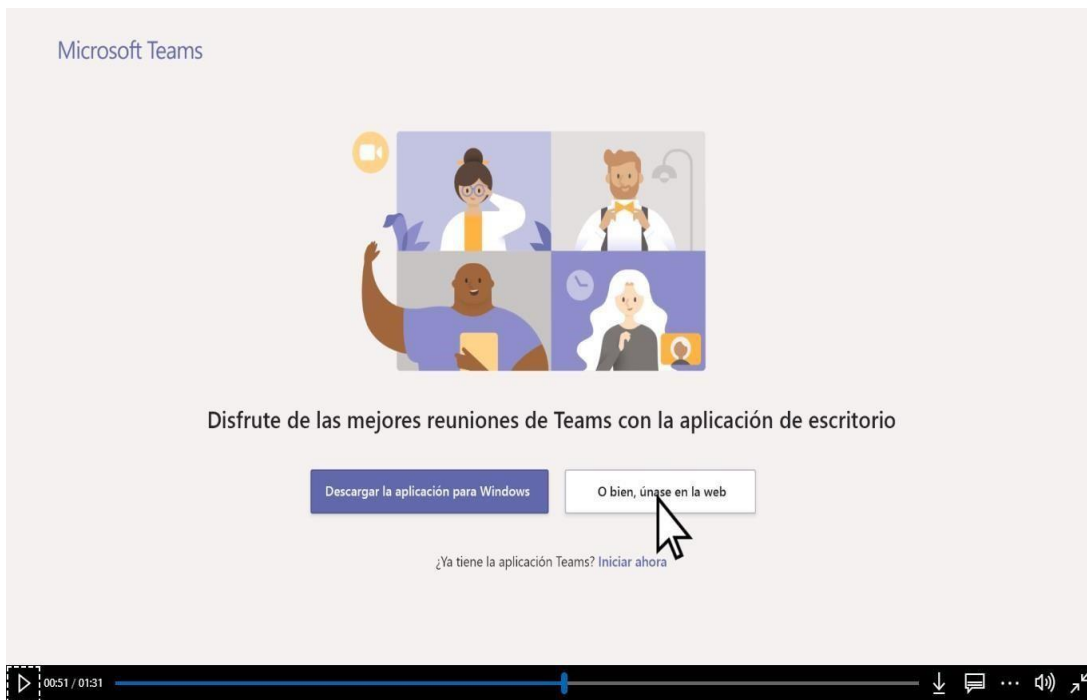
Microsoft Teams

Disfrute de las mejores reuniones de Teams con la aplicación de escritorio

Descargar la aplicación para Windows

O bien, únase en la web

¿Ya tiene la aplicación Teams? Iniciar ahora

00:51 / 01:31